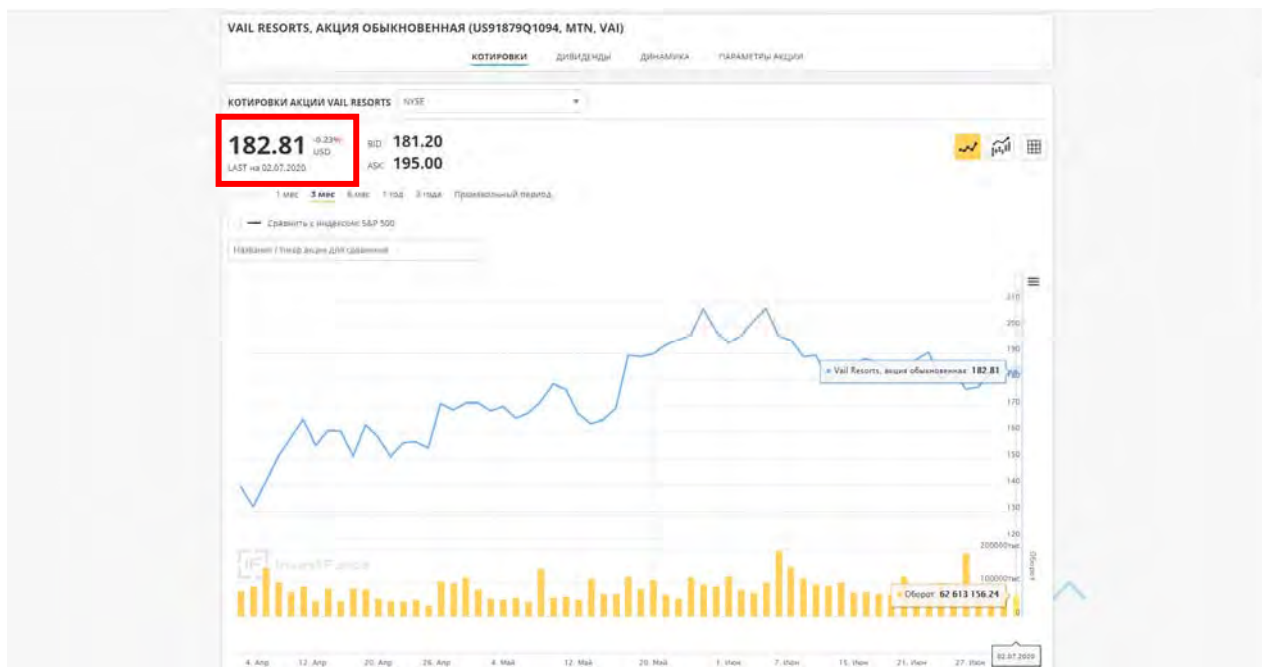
VAIL RESORTS, АКЦИЯ ОБЫКНОВЕННАЯ (US91879Q1094, MTN, VAI)

КОТИРОВКИ ДИВИДЕНДЫ ДИНАМИКА ПАРАМЕТРЫ АКЦИИ

КОТИРОВКИ АКЦИИ VAIL RESORTS NYSE

182.81 -0.23% USD
LAST на 02.07.2020

BID 181.20
ASK 195.00

1 мес 3 мес 6 мес 1 год 3 года Произвольный период

Сравнить с индексом S&P 500

Название / тикер акции для сравнения

210
200
190
180
170
160
150
140
130
120

Vail Resorts, акция обыкновенная 182.81

InvestFunds

200000тыс
100000тыс
Оборот

Оборот 62 613 156.24

4. Апр 12. Апр 20. Апр 28. Апр 4. Май 12. Май 20. Май 1. Июн 7. Июн 15. Июн 21. Июн 27. Июн 02.07.2020